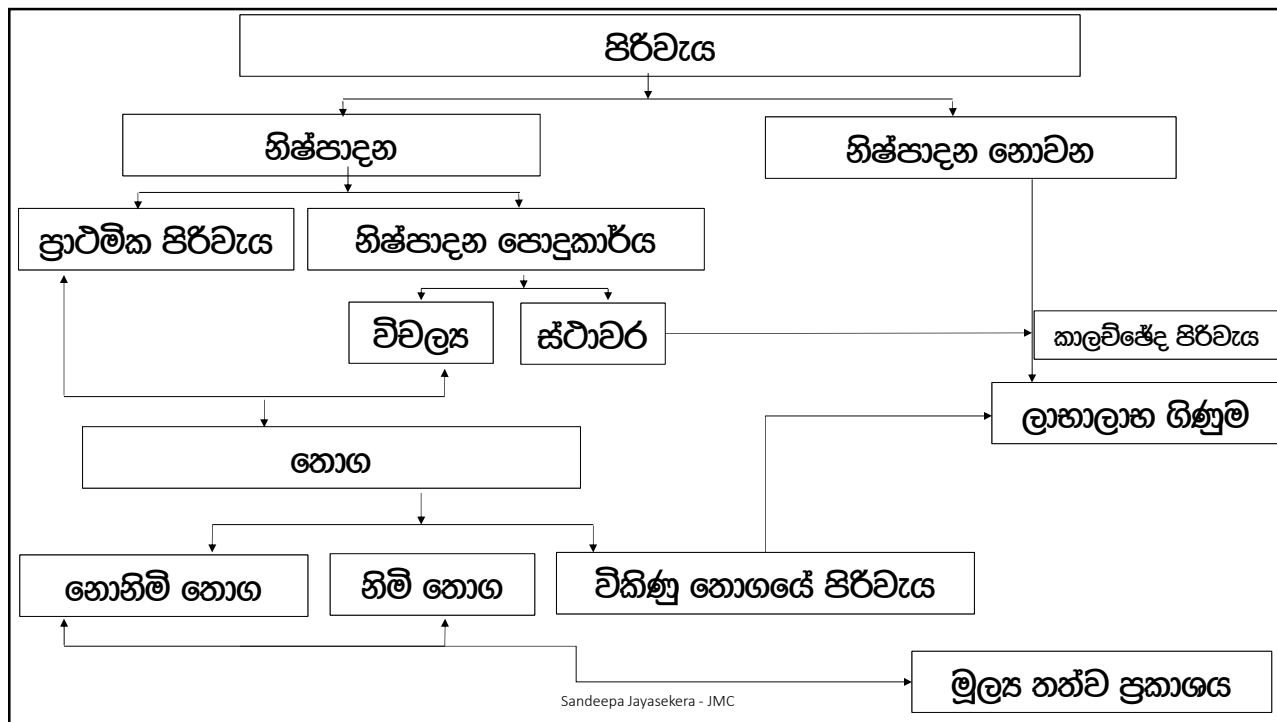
පිරිවැය

නිෂ්පාදන

නිෂ්පාදන නොවන

ප්‍රාථමික පිරිවැය

නිෂ්පාදන පොදුකාර්ය

විචල්‍ය

ස්ථාවර

කාලච්ඡේද පිරිවැය

ලාභාලාභ ගිණුම

තොග

නොනිමි තොග

නිමි තොග

විකිණු තොගයේ පිරිවැය

මූල්‍ය තත්ව ප්‍රකාශය

Sandeepa Jayasekera - JMC